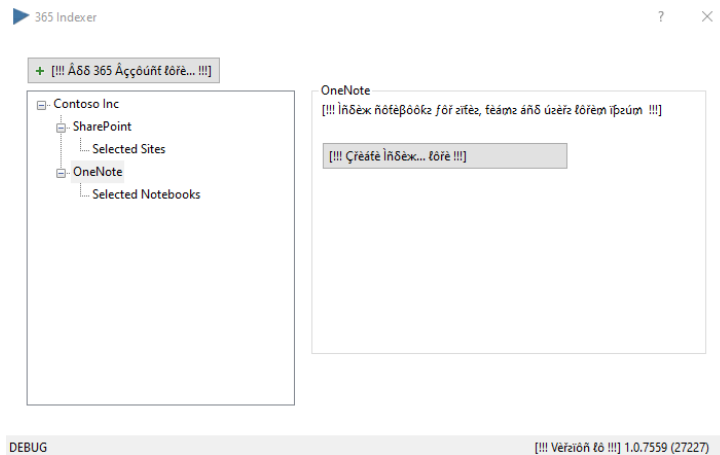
365 Indexer

?

+ [!!! Âδδ 365 Âççôúñť ℓôřè... !!!]

Contoso Inc
SharePoint
Selected Sites
OneNote
Selected Notebooks

OneNote

[!!! Ìñδèж ñôťèβôôķƨ ƒôř ƨïťèƨ, ťèáмƨ áñδ úƨèřƨ ℓôřèм ïρƨúм !!!]

[!!! Çřèáťè Ìñδèж... ℓôřè !!!]

DEBUG

[!!! Véřƨïôñ ℓô !!!] 1.0.7559 (27227)